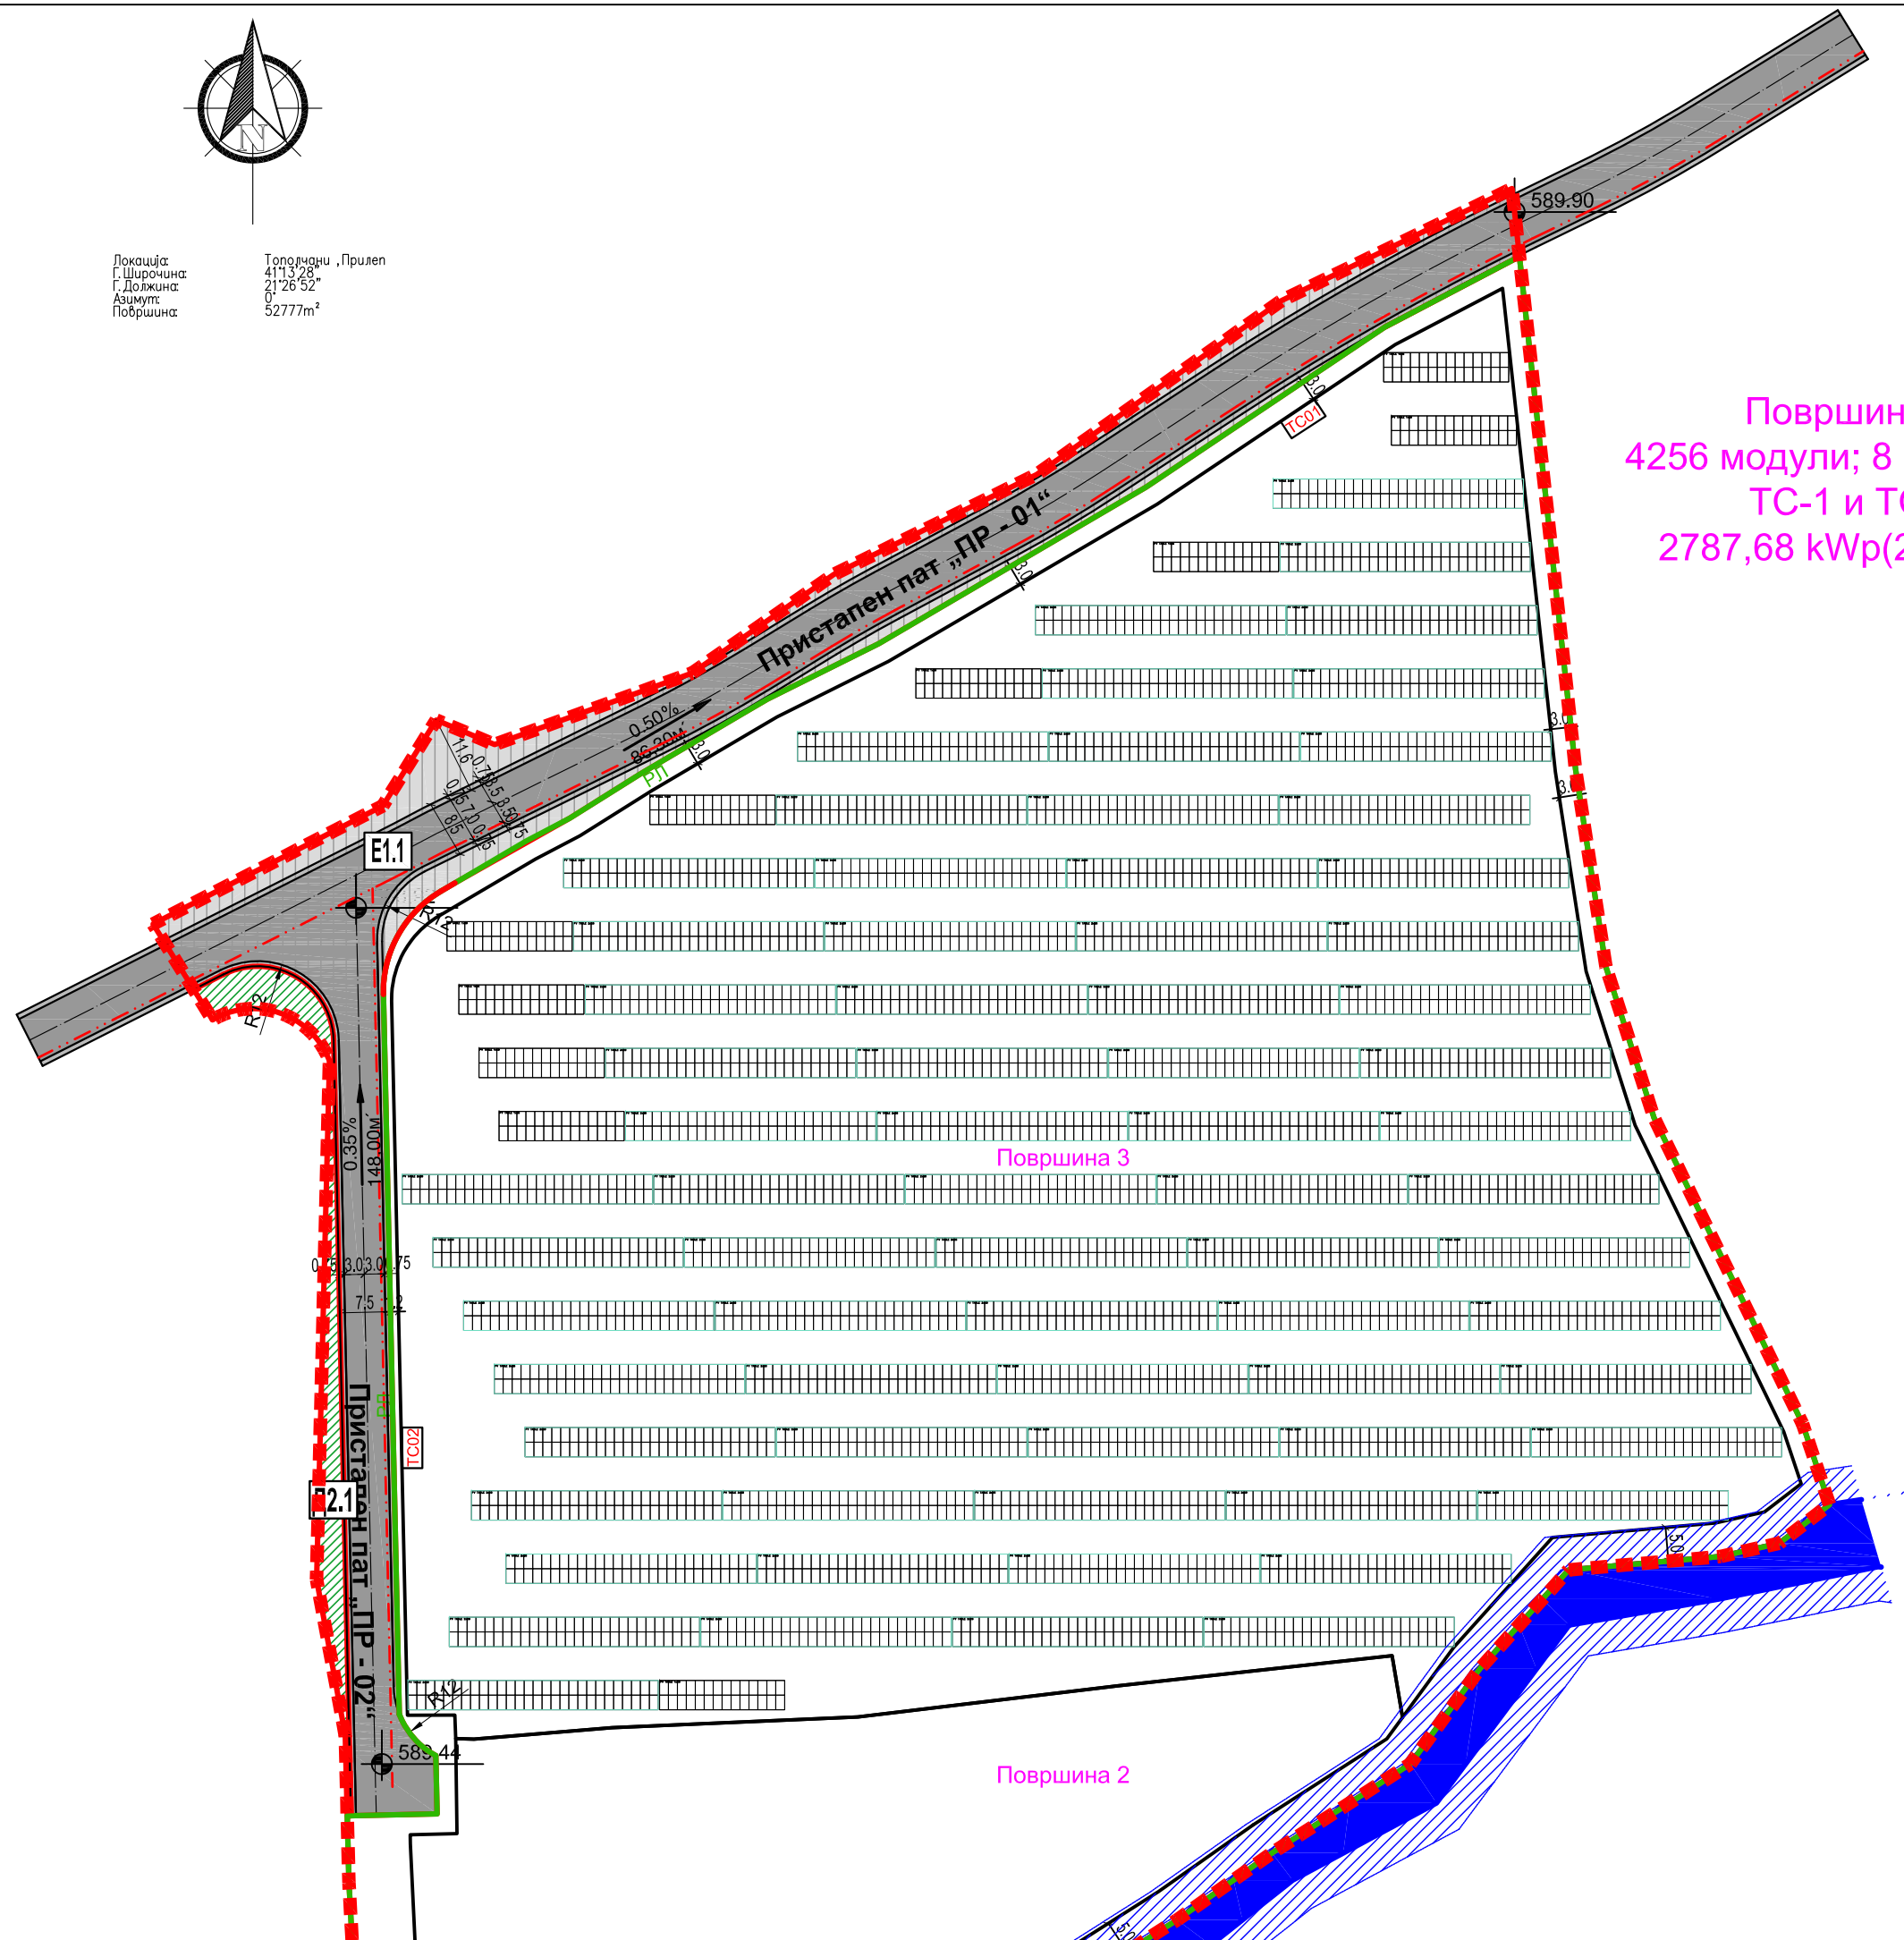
N

Локација: Тополчани ,Прилеп
Г. Широчина: 41°13'28"
Г. Должина: 21°26'52"
Азимут: 0°
Површина: 52777m²

589.90

Површин
4256 модули; 8
ТС-1 и Т
2787,68 kWp(2

Пристапен пат „ПР - 01“

TC01

3.0

3.0

3.0

3.0

3.0

0.50%
86.30M'

РП

11.6 0.75 3.5 3.5 0.75

0.75 7.0 0.75
8.5

E1.1

R12

R12

0.35%
148.00M'

0.75 3.0 3.0 0.75
7.5 1.2

Површина 3

TC02

E2.1

Пристапен пат „ПР - 02“

R12

589.44

Површина 2

5.0

5.0